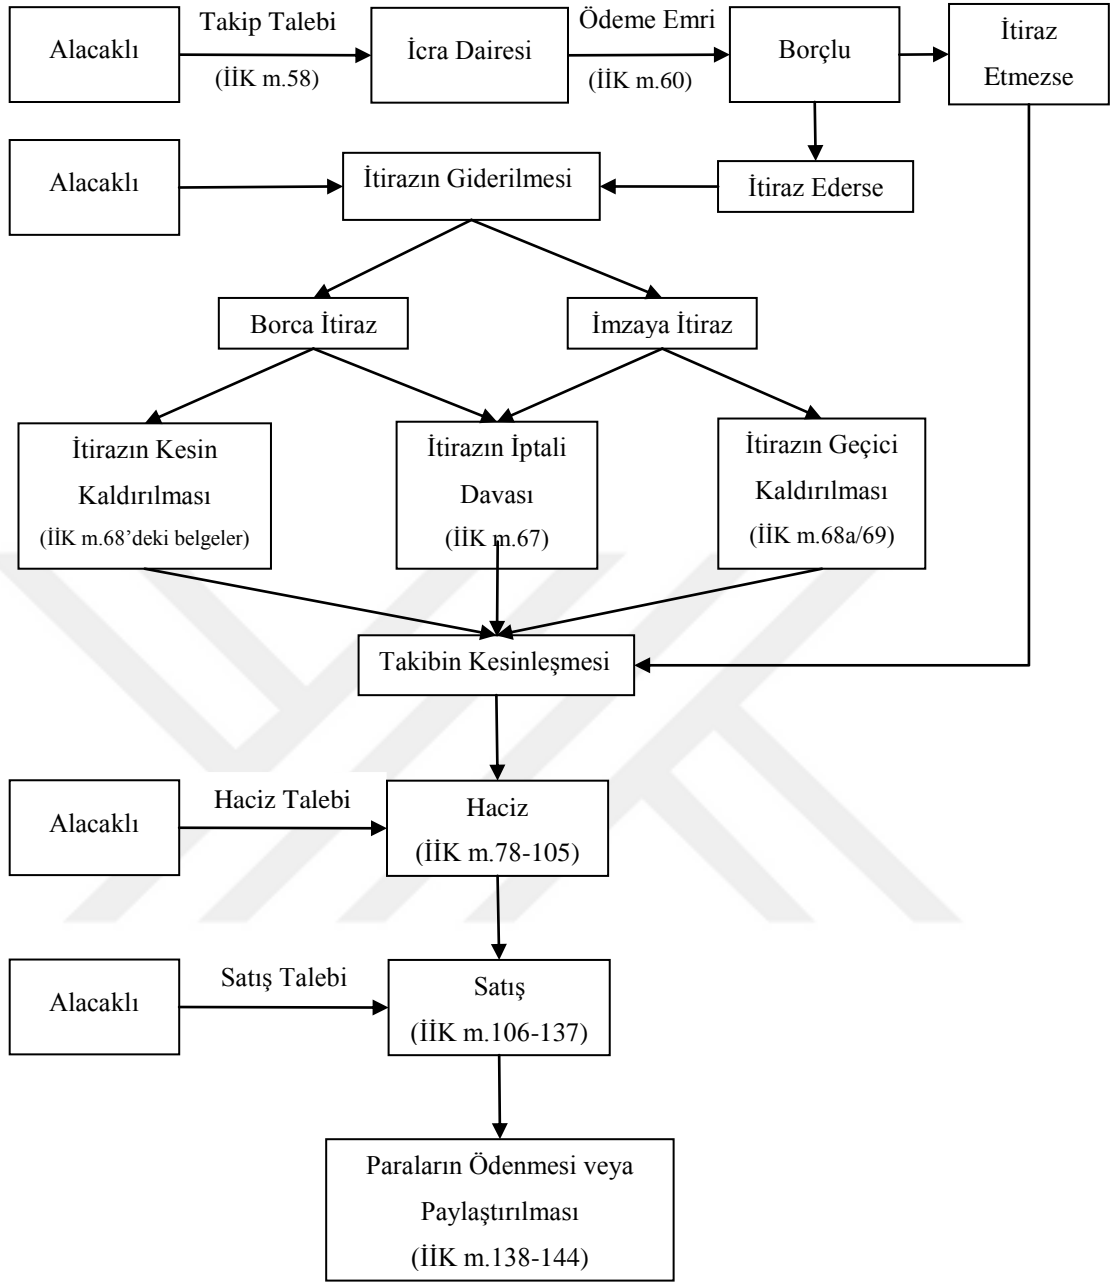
Alacaklı

Takip Talebi

(İİK m.58)

İcra Dairesi

Ödeme Emri

(İİK m.60)

Borçlu

İtiraz Etmezse

Alacaklı

İtirazın Giderilmesi

İtiraz Ederse

Borca İtiraz

İmzaya İtiraz

İtirazın Kesin Kaldırılması (İİK m.68'deki belgeler)

İtirazın İptali Davası (İİK m.67)

İtirazın Geçici Kaldırılması (İİK m.68a/69)

Takibin Kesinleşmesi

Alacaklı

Haciz Talebi

Haciz (İİK m.78-105)

Alacaklı

Satış Talebi

Satış (İİK m.106-137)

Paraların Ödenmesi veya Paylaştırılması (İİK m.138-144)